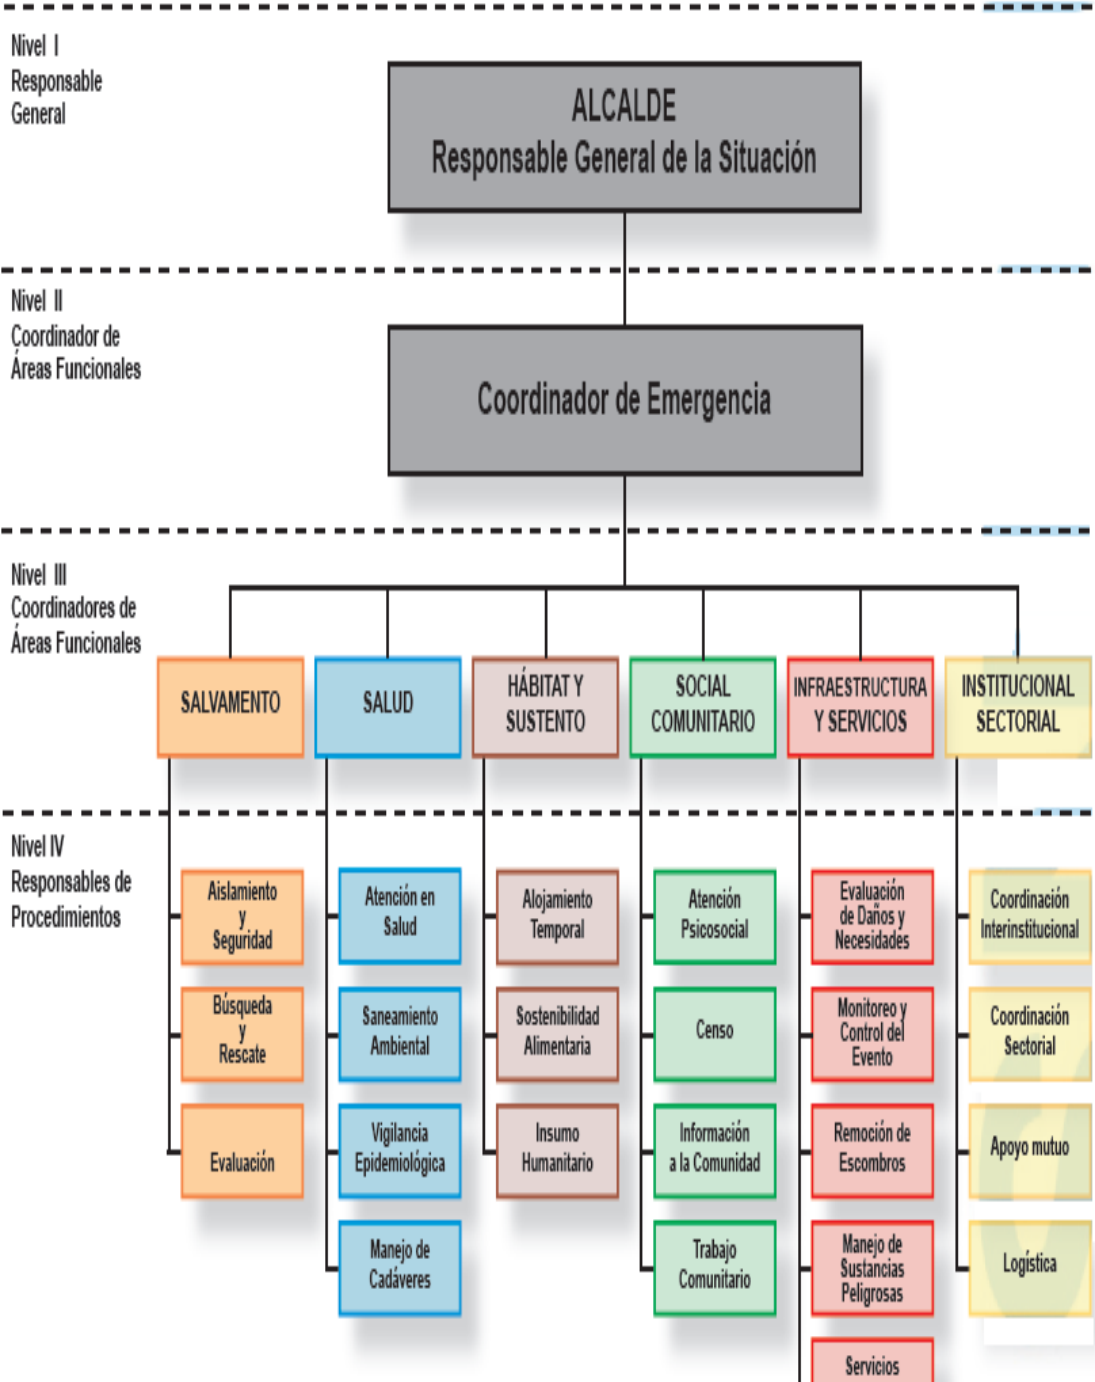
Nivel I
Responsable
General

ALCALDE
Responsable General de la Situación

Nivel II
Coordinador de
Áreas Funcionales

Coordinador de Emergencia

Nivel III
Coordinadores de
Áreas Funcionales

SALVAMENTO

SALUD

HÁBITAT Y SUSTENTO

SOCIAL COMUNITARIO

INFRAESTRUCTURA Y SERVICIOS

INSTITUCIONAL SECTORIAL

Nivel IV
Responsables de
Procedimientos

Aislamiento y Seguridad

Búsqueda y Rescate

Evaluación

Atención en Salud

Saneamiento Ambiental

Vigilancia Epidemiológica

Manejo de Cadáveres

Alojamiento Temporal

Sostenibilidad Alimentaria

Insumo Humanitario

Atención Psicosocial

Censo

Información a la Comunidad

Trabajo Comunitario

Evaluación de Daños y Necesidades

Monitoreo y Control del Evento

Remoción de Escombros

Manejo de Sustancias Peligrosas

Servicios

Coordinación Interinstitucional

Coordinación Sectorial

Apoyo mutuo

Logística